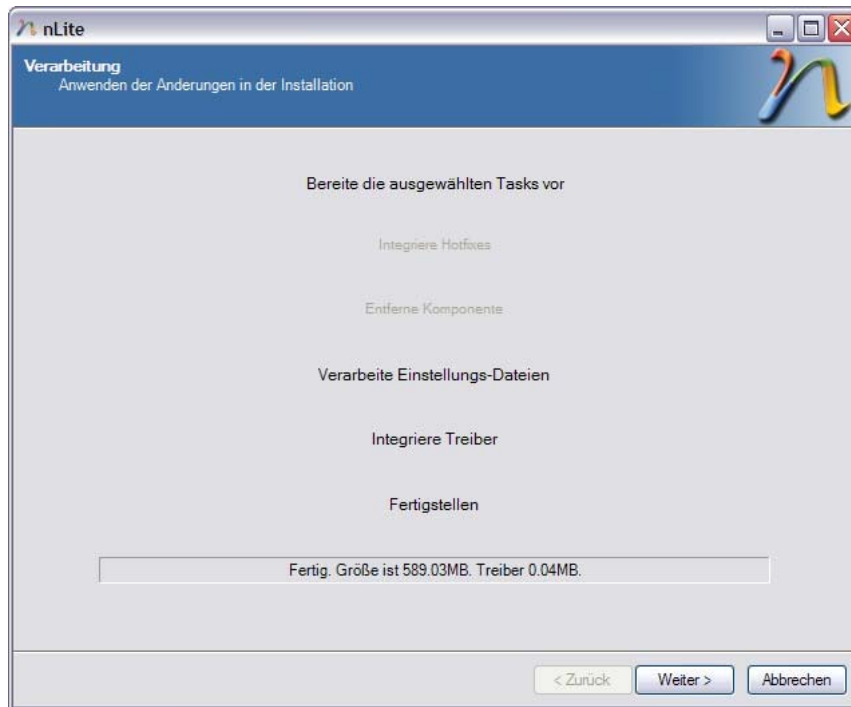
nLite

Verarbeitung
Anwenden der Anderungen in der Installation

Bereite die ausgewählten Tasks vor

Integriere Hotfixes

Entferne Komponente

Verarbeite Einstellungs-Dateien

Integriere Treiber

Fertigstellen

Fertig. Größe ist 589.03MB. Treiber 0.04MB.

< Zurück
Weiter >
Abbrechen